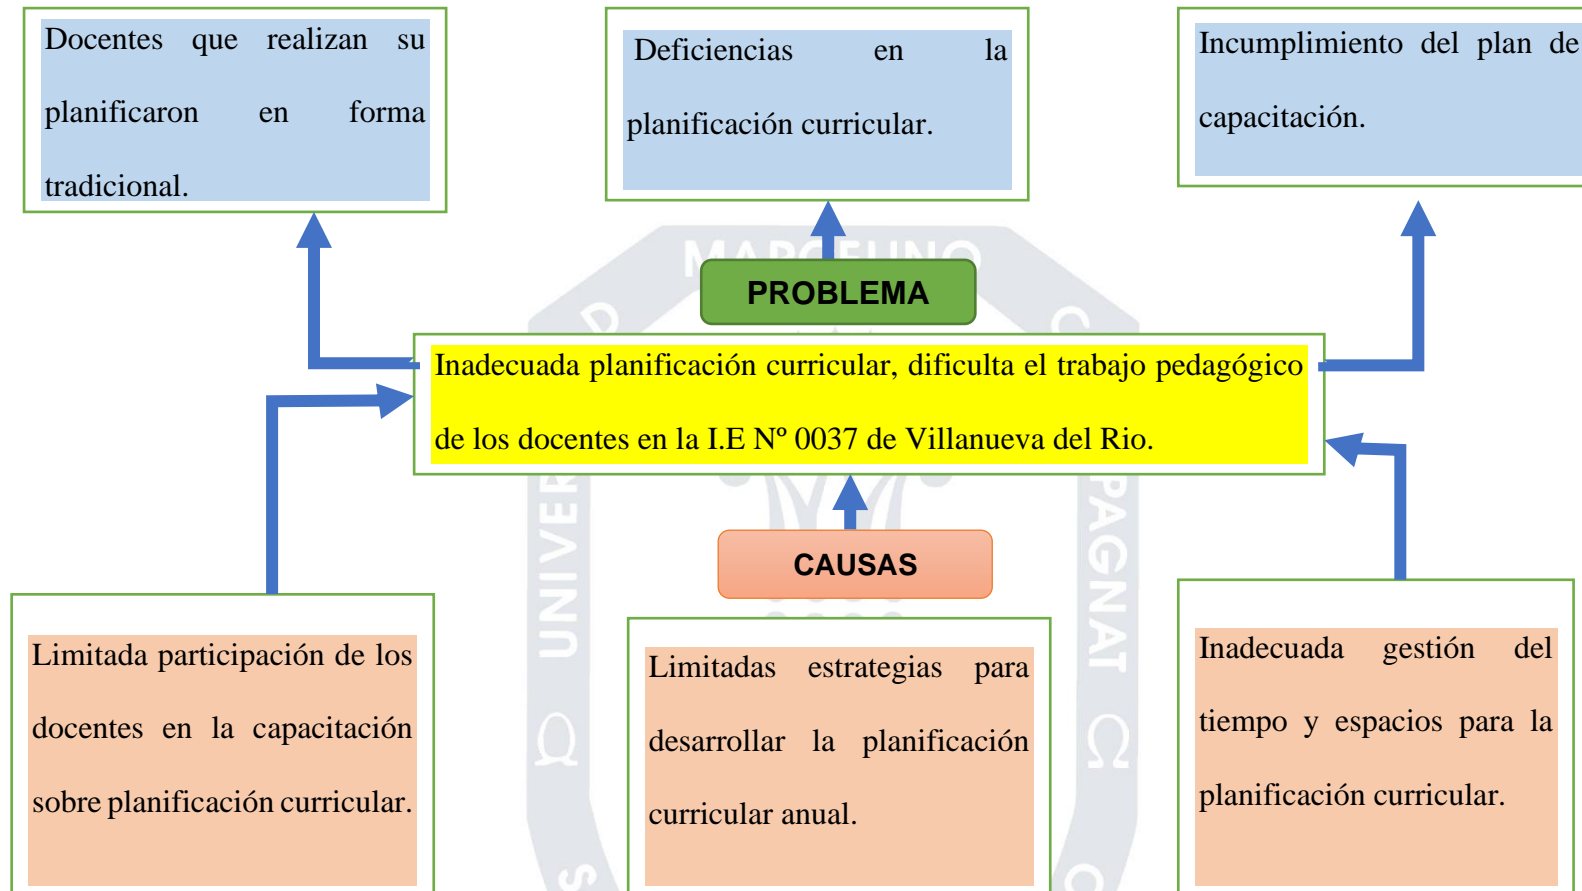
Docentes que realizan su planificaron en forma tradicional.

Deficiencias en la planificación curricular.

Incumplimiento del plan de capacitación.

PROBLEMA

Inadecuada planificación curricular, dificulta el trabajo pedagógico de los docentes en la I.E N° 0037 de Villanueva del Rio.

CAUSAS

Limitada participación de los docentes en la capacitación sobre planificación curricular.

Limitadas estrategias para desarrollar la planificación curricular anual.

Inadecuada gestión del tiempo y espacios para la planificación curricular.